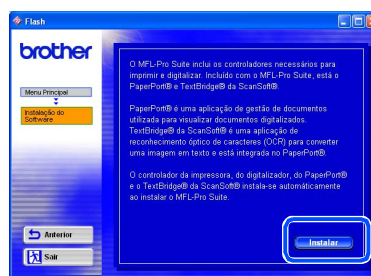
Flash

brother

Menu Principal

Instalação do Software

O MFL-Pro Suite inclui os controladores necessários para imprimir e digitalizar. Incluído com o MFL-Pro Suite, está o PaperPort® e TextBridge® da ScanSoft®.

PaperPort® é uma aplicação de gestão de documentos utilizada para visualizar documentos digitalizados. TextBridge® da ScanSoft® é uma aplicação de reconhecimento óptico de caracteres (OCR) para converter uma imagem em texto e está integrada no PaperPort®.

O controlador da impressora, do digitalizador, do PaperPort® e o TextBridge® da ScanSoft® instala-se automaticamente ao instalar o MFL-Pro Suite.

Anterior

Sair

Instalar